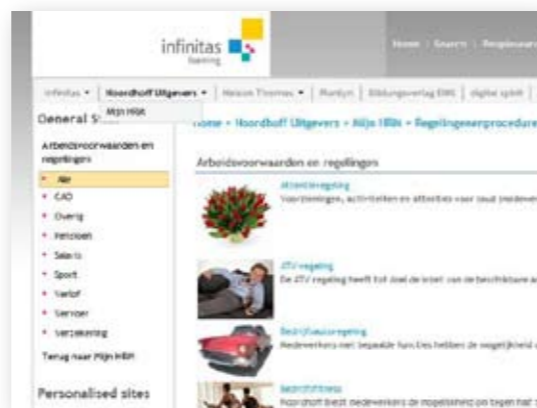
infinitas learning

Home | Search | Registreren

Infinitas ▾ | Noordhoff Uitgevers ▾ | Nelson Thornes ▾ | Plantyn | Bildungsverlag EINS | digital spirit

Mijn HRM

General S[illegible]

Arbeidsvoorwaarden en regelingen

Alle

CAO

Overig

Pensioen

Salaris

Sport

Verlof

Services

Verzekering

Terug naar Mijn HRM

Personalised sites

Home » Noordhoff Uitgevers » Mijn HRM » Regelingenenprocedure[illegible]

Arbeidsvoorwaarden en regelingen

Attentieregeling
Voorzieningen, activiteiten en attenties voor zowel medewer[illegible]

ATV regeling
De ATV regeling heeft tot doel de inzet van de beschikbare a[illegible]

Bedrijfsautoregeling
Medewerkers met bepaalde functies hebben de mogelijkheid o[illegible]

Bedrijfsfitness
Noordhoff biedt medewerkers de mogelijkheid om tegen half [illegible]